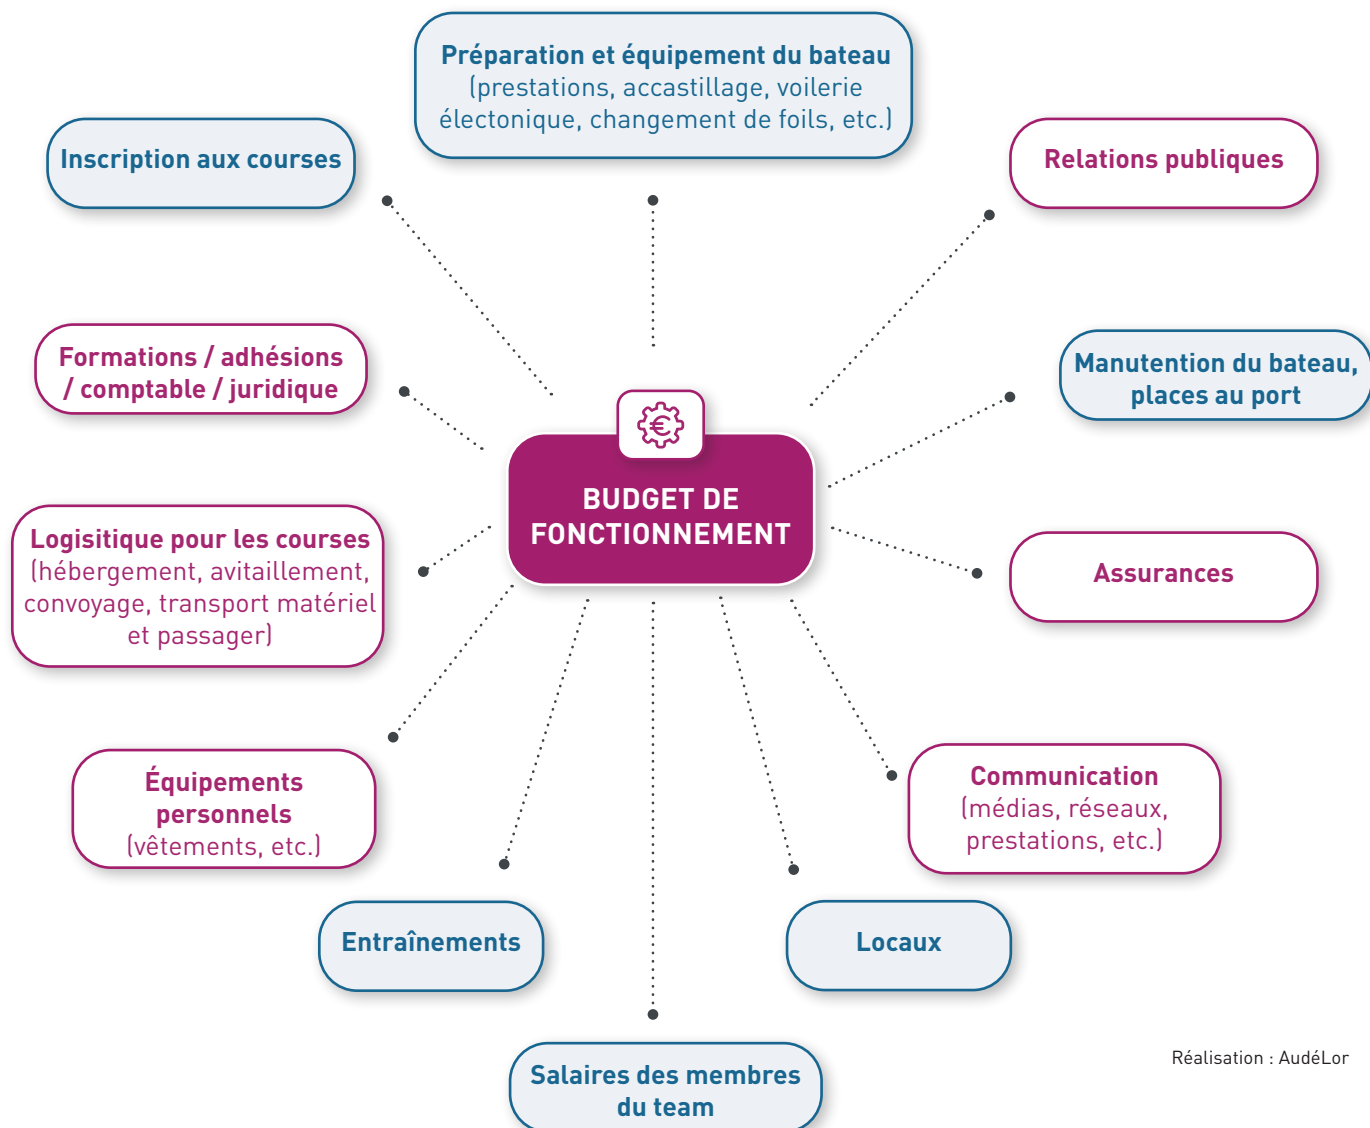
Préparation et équipement du bateau (prestations, accastillage, voilerie électonique, changement de foils, etc.)

Inscription aux courses

Relations publiques

Formations / adhésions / comptable / juridique

Manutention du bateau, places au port

BUDGET DE FONCTIONNEMENT

Logisitique pour les courses (hébergement, avitaillement, convoyage, transport matériel et passager)

Assurances

Équipements personnels (vêtements, etc.)

Communication (médias, réseaux, prestations, etc.)

Entraînements

Locaux

Salaires des membres du team

Réalisation : AudéLor